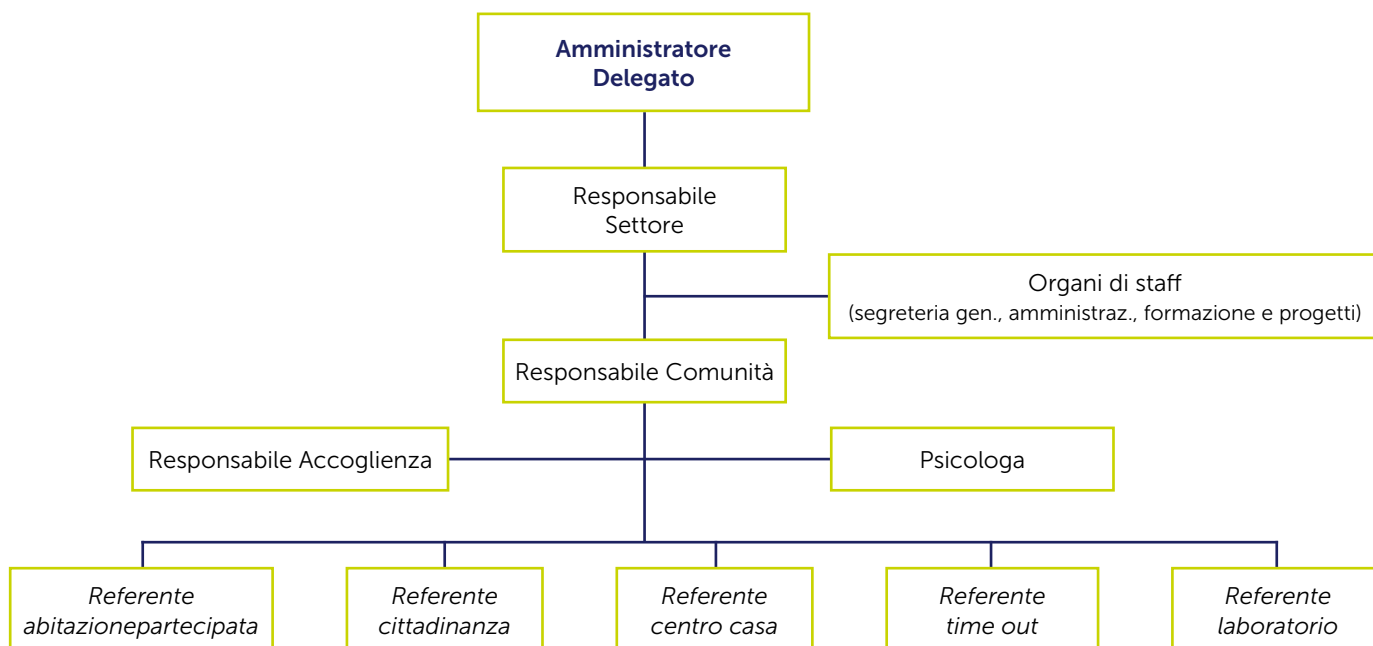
Amministratore Delegato

Responsabile Settore

Organi di staff
(segreteria gen., amministraz., formazione e progetti)

Responsabile Comunità

Responsabile Accoglienza

Psicologa

*Referente abitazionepartecipata*

*Referente cittadinanza*

*Referente centro casa*

*Referente time out*

*Referente laboratorio*